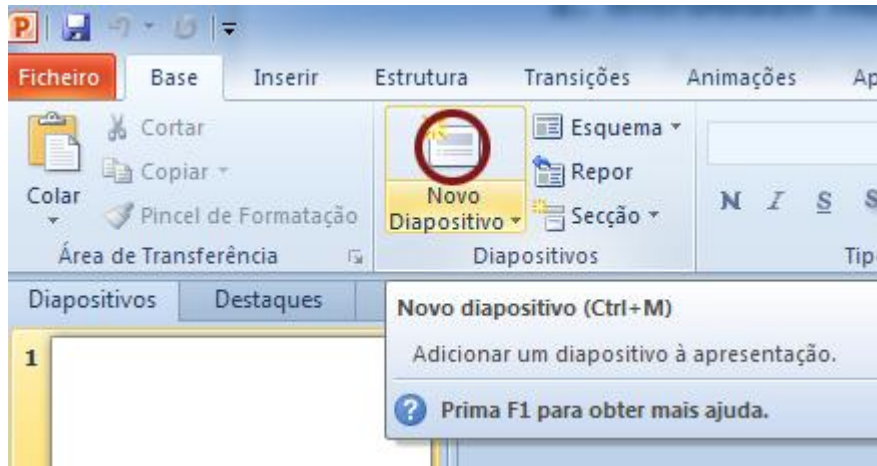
Ficheiro Base Inserir Estrutura Transições Animações Ap

Cortar
Copiar
Colar
Pincel de Formatação
Área de Transferência

Novo Diapositivo
Esquema
Repor
Secção
Diapositivos

N I S S
Tipo

Diapositivos Destaques

1

Novo diapositivo (Ctrl+M)

Adicionar um diapositivo à apresentação.

Prima F1 para obter mais ajuda.